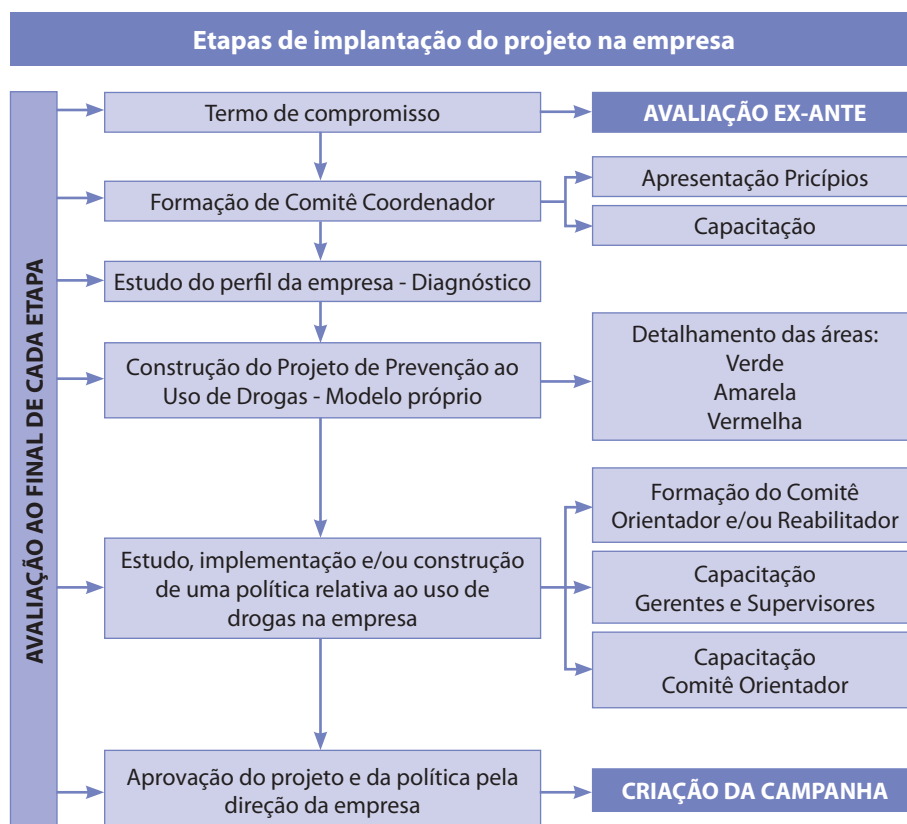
Etapas de implantação do projeto na empresa

AVALIAÇÃO AO FINAL DE CADA ETAPA

Termo de compromisso

AVALIAÇÃO EX-ANTE

Formação de Comitê Coordenador

Apresentação Pricípios

Capacitação

Estudo do perfil da empresa - Diagnóstico

Construção do Projeto de Prevenção ao Uso de Drogas - Modelo próprio

Detalhamento das áreas:
Verde
Amarela
Vermelha

Estudo, implementação e/ou construção de uma política relativa ao uso de drogas na empresa

Formação do Comitê Orientador e/ou Reabilitador

Capacitação
Gerentes e Supervisores

Capacitação
Comitê Orientador

Aprovação do projeto e da política pela direção da empresa

CRIAÇÃO DA CAMPANHA